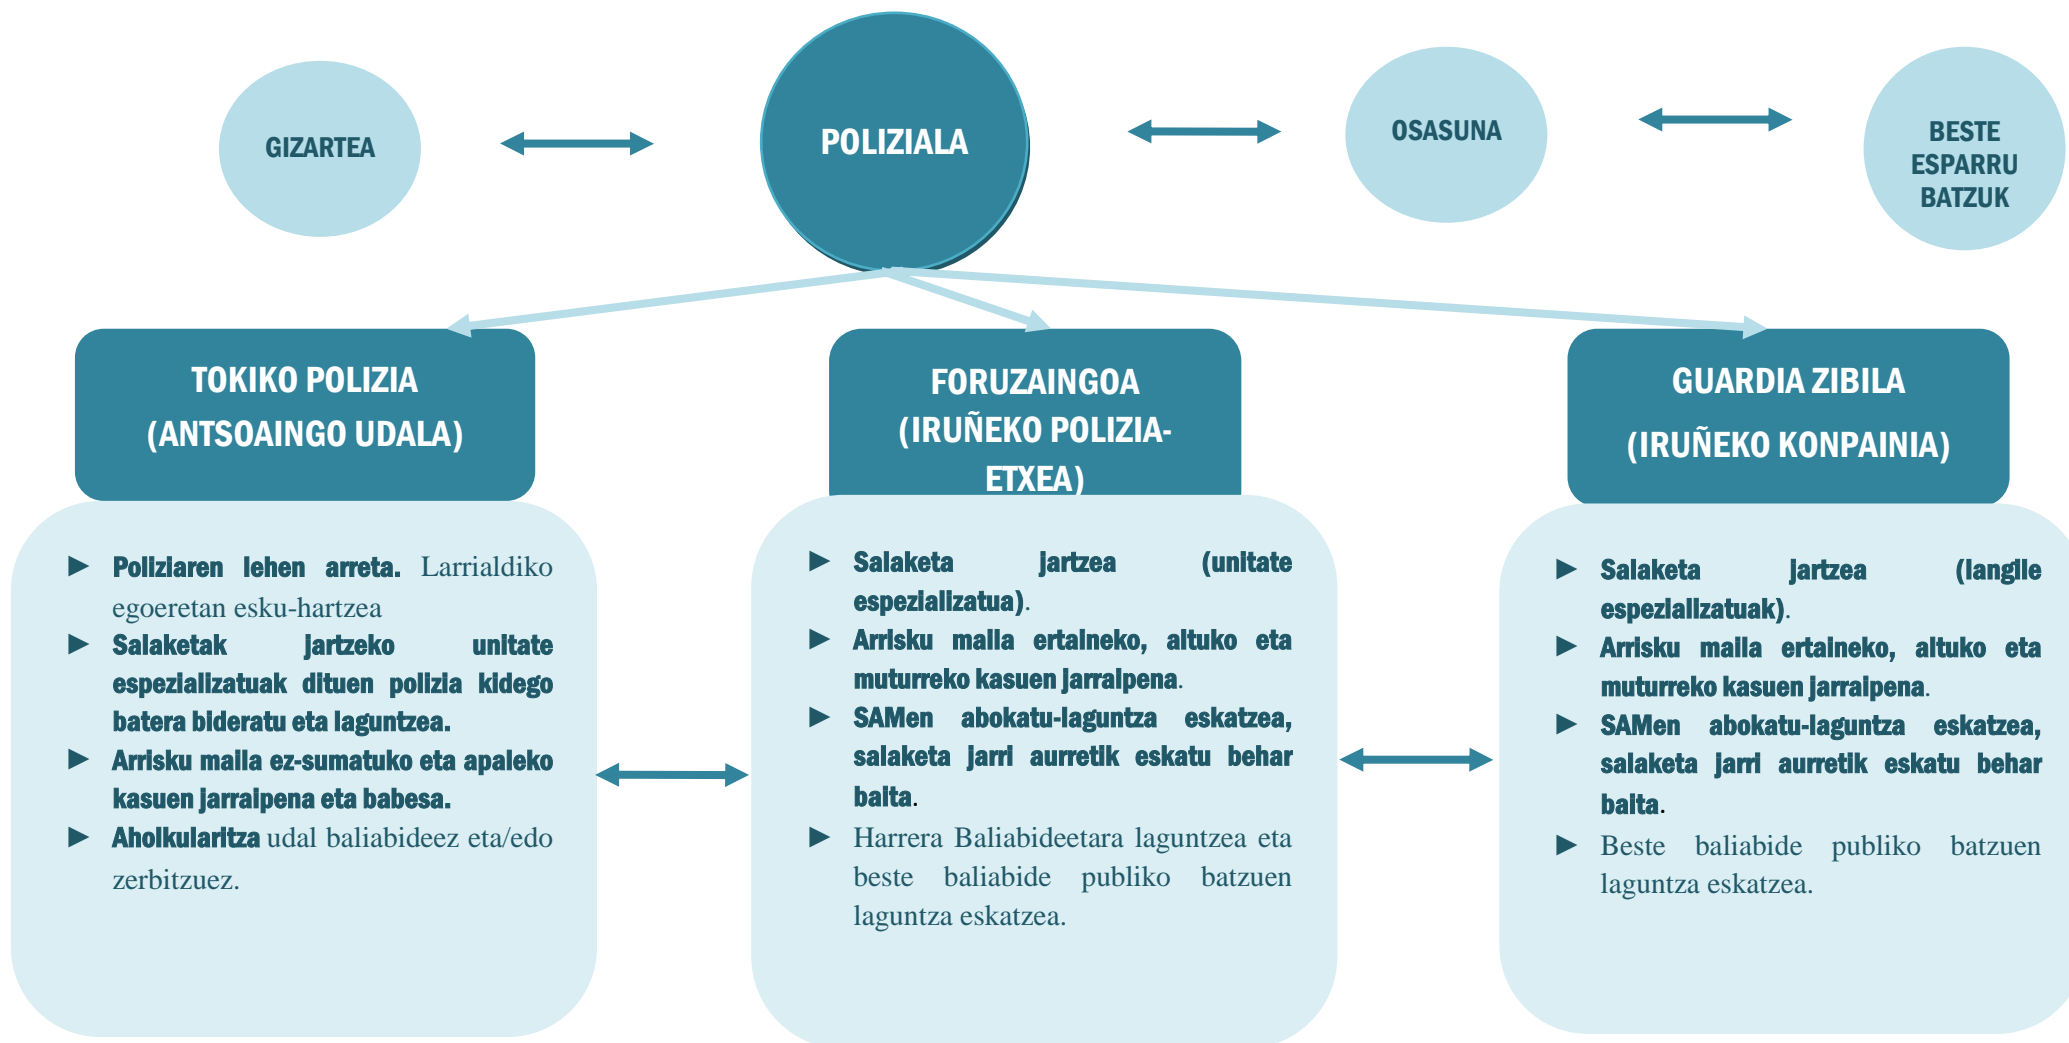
GIZARTEA

POLIZIALA

OSASUNA

BESTE ESPARRU BATZUK

TOKIKO POLIZIA (ANTSOAINGO UDALA)

FORUZAINGOA (IRUÑEKO POLIZIA-ETXEA)

GUARDIA ZIBILA (IRUÑEKO KONPAINIA)

► Poliziaren lehen arreta. Larrialdiko egoeretan esku-hartzea
► Salaketak jartzeko unitate espezializatuak dituen polizia kidego batera bideratu eta laguntzea.
► Arrisku maila ez-sumatuko eta apaleko kasuen jarraipena eta babesa.
► Aholkularitza udal baliabideez eta/edo zerbitzuez.

► Salaketa jartzea (unitate espezializatua).
► Arrisku maila ertaineko, altuko eta muturreko kasuen jarraipena.
► SAMen abokatu-laguntza eskatzea, salaketa jarri aurretik eskatu behar baita.
► Harrera Baliabideetara laguntzea eta beste baliabide publiko batzuen laguntza eskatzea.

► Salaketa jartzea (langile espezializatuak).
► Arrisku maila ertaineko, altuko eta muturreko kasuen jarraipena.
► SAMen abokatu-laguntza eskatzea, salaketa jarri aurretik eskatu behar baita.
► Beste baliabide publiko batzuen laguntza eskatzea.